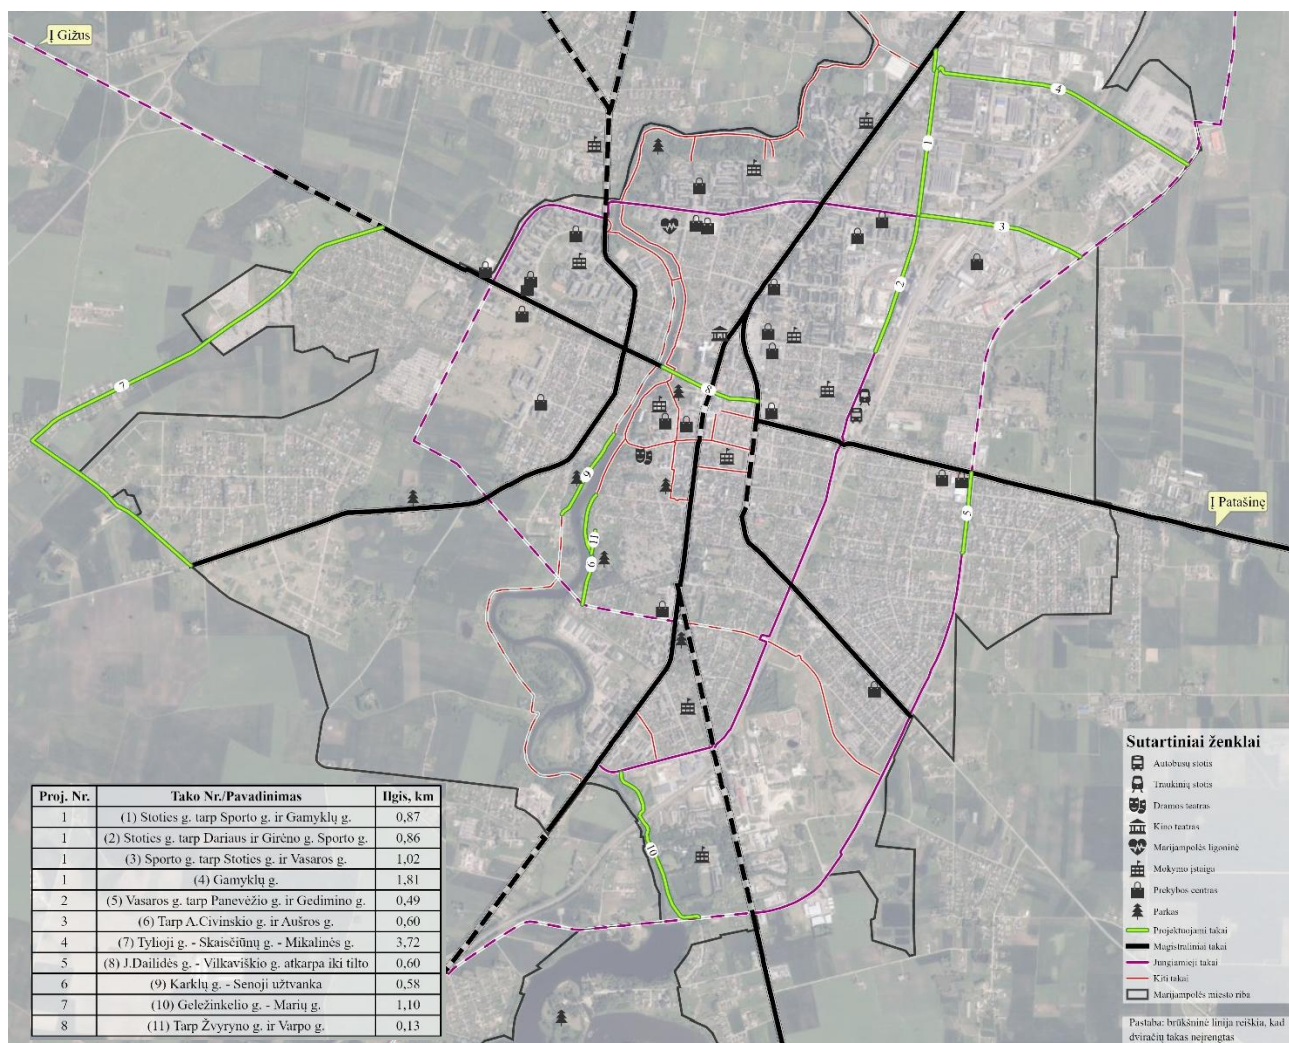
Į Gižus

Į Patašinę

4
1
3
2
7
8
9
11
6
5
10

Sutartiniai ženklai

Autobusų stotis
Traukinių stotis
Dramos teatras
Kino teatras
Marijampolės ligoninė
Mokymo įstaiga
Prekybos centras
Parkas
Projektuojami takai
Magistraliniai takai
Jungiamieji takai
Kiti takai
Marijampolės miesto riba

Pastaba: brūkšninė linija reiškia, kad dviračių takas neįrengtas

| Proj. Nr. | Tako Nr./Pavadinimas | Ilgis, km |
|---|---|---|
| 1 | (1) Stoties g. tarp Sporto g. ir Gamyklų g. | 0,87 |
| 1 | (2) Stoties g. tarp Dariaus ir Girėno g. Sporto g. | 0,86 |
| 1 | (3) Sporto g. tarp Stoties g. ir Vasaros g. | 1,02 |
| 1 | (4) Gamyklų g. | 1,81 |
| 2 | (5) Vasaros g. tarp Panevėžio g. ir Gedimino g. | 0,49 |
| 3 | (6) Tarp A.Civinskio g. ir Aušros g. | 0,60 |
| 4 | (7) Tylioji g. - Skaisčiūnų g. - Mikalinės g. | 3,72 |
| 5 | (8) J.Dailidės g. - Vilkaviškio g. atkarpa iki tilto | 0,60 |
| 6 | (9) Karklų g. - Senoji užtvanka | 0,58 |
| 7 | (10) Geležinkelio g. - Marių g. | 1,10 |
| 8 | (11) Tarp Žvyryno g. ir Varpo g. | 0,13 |